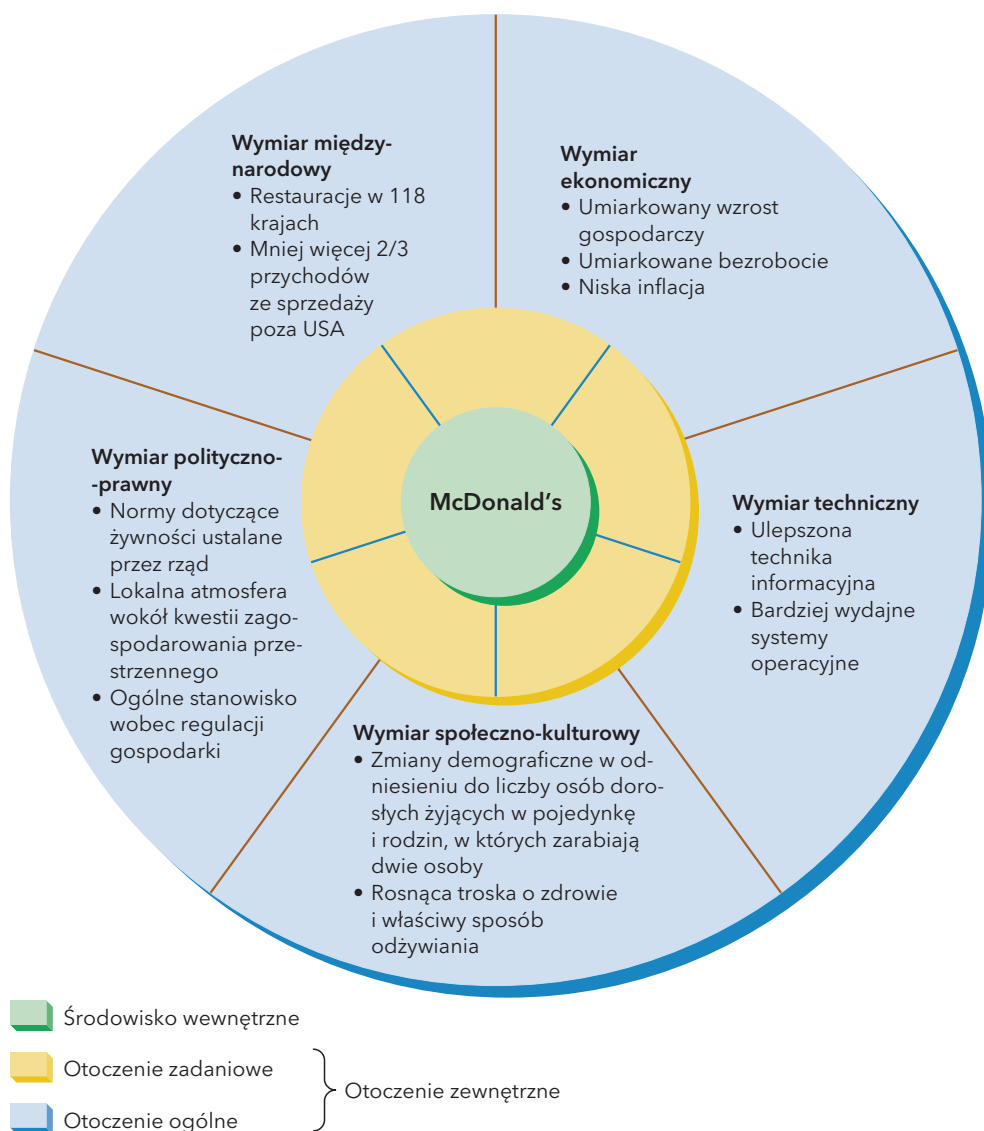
**Wymiar międzynarodowy**
• Restauracje w 118 krajach
• Mniej więcej 2/3 przychodów ze sprzedaży poza USA

**Wymiar ekonomiczny**
• Umiarkowany wzrost gospodarczy
• Umiarkowane bezrobocie
• Niska inflacja

**Wymiar polityczno-prawny**
• Normy dotyczące żywności ustalane przez rząd
• Lokalna atmosfera wokół kwestii zagospodarowania przestrzennego
• Ogólne stanowisko wobec regulacji gospodarki

McDonald's

**Wymiar techniczny**
• Ulepszona technika informacyjna
• Bardziej wydajne systemy operacyjne

**Wymiar społeczno-kulturowy**
• Zmiany demograficzne w odniesieniu do liczby osób dorosłych żyjących w pojedynkę i rodzin, w których zarabiają dwie osoby
• Rosnąca troska o zdrowie i właściwy sposób odżywiania

Środowisko wewnętrzne

Otoczenie zadaniowe

Otoczenie ogólne

Otoczenie zewnętrzne